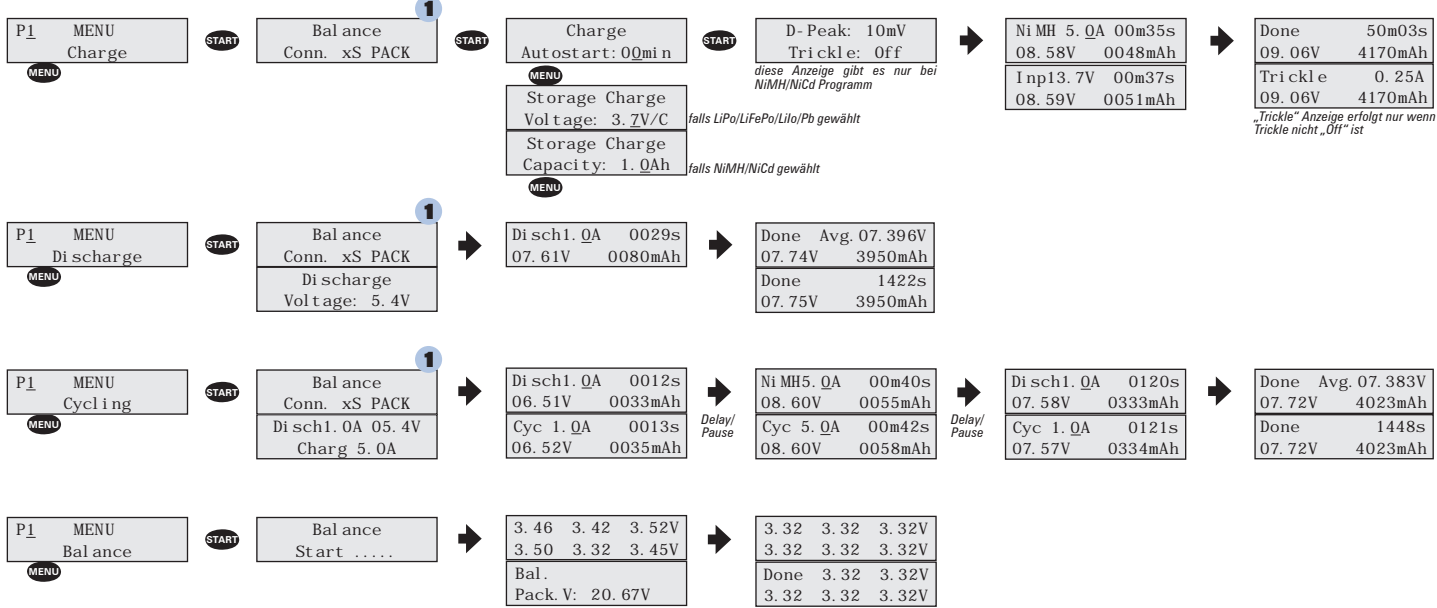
P1 MENU
Charge
MENU
START
Balance
Conn. xS PACK
1
START
Charge
Autostart:00min
MENU
Storage Charge
Voltage: 3.7V/C
falls LiPo/LiFePo/LiIo/Pb gewählt
Storage Charge
Capacity: 1.0Ah
falls NiMH/NiCd gewählt
MENU
START
D-Peak: 10mV
Trickle: Off
diese Anzeige gibt es nur bei NiMH/NiCd Programm
NiMH 5.0A 00m35s
08.58V 0048mAh
Inp13.7V 00m37s
08.59V 0051mAh
Done 50m03s
09.06V 4170mAh
Trickle 0.25A
09.06V 4170mAh
„Trickle" Anzeige erfolgt nur wenn Trickle nicht „Off" ist

P1 MENU
Discharge
MENU
START
Balance
Conn. xS PACK
1
Discharge
Voltage: 5.4V
Disch1.0A 0029s
07.61V 0080mAh
Done Avg.07.396V
07.74V 3950mAh
Done 1422s
07.75V 3950mAh

P1 MENU
Cycling
MENU
START
Balance
Conn. xS PACK
1
Disch1.0A 05.4V
Charg 5.0A
Disch1.0A 0012s
06.51V 0033mAh
Cyc 1.0A 0013s
06.52V 0035mAh
Delay/
Pause
NiMH5.0A 00m40s
08.60V 0055mAh
Cyc 5.0A 00m42s
08.60V 0058mAh
Delay/
Pause
Disch1.0A 0120s
07.58V 0333mAh
Cyc 1.0A 0121s
07.57V 0334mAh
Done Avg.07.383V
07.72V 4023mAh
Done 1448s
07.72V 4023mAh

P1 MENU
Balance
MENU
START
Balance
Start .....
3.46 3.42 3.52V
3.50 3.32 3.45V
Bal.
Pack.V: 20.67V
3.32 3.32 3.32V
3.32 3.32 3.32V
Done 3.32 3.32V
3.32 3.32 3.32V